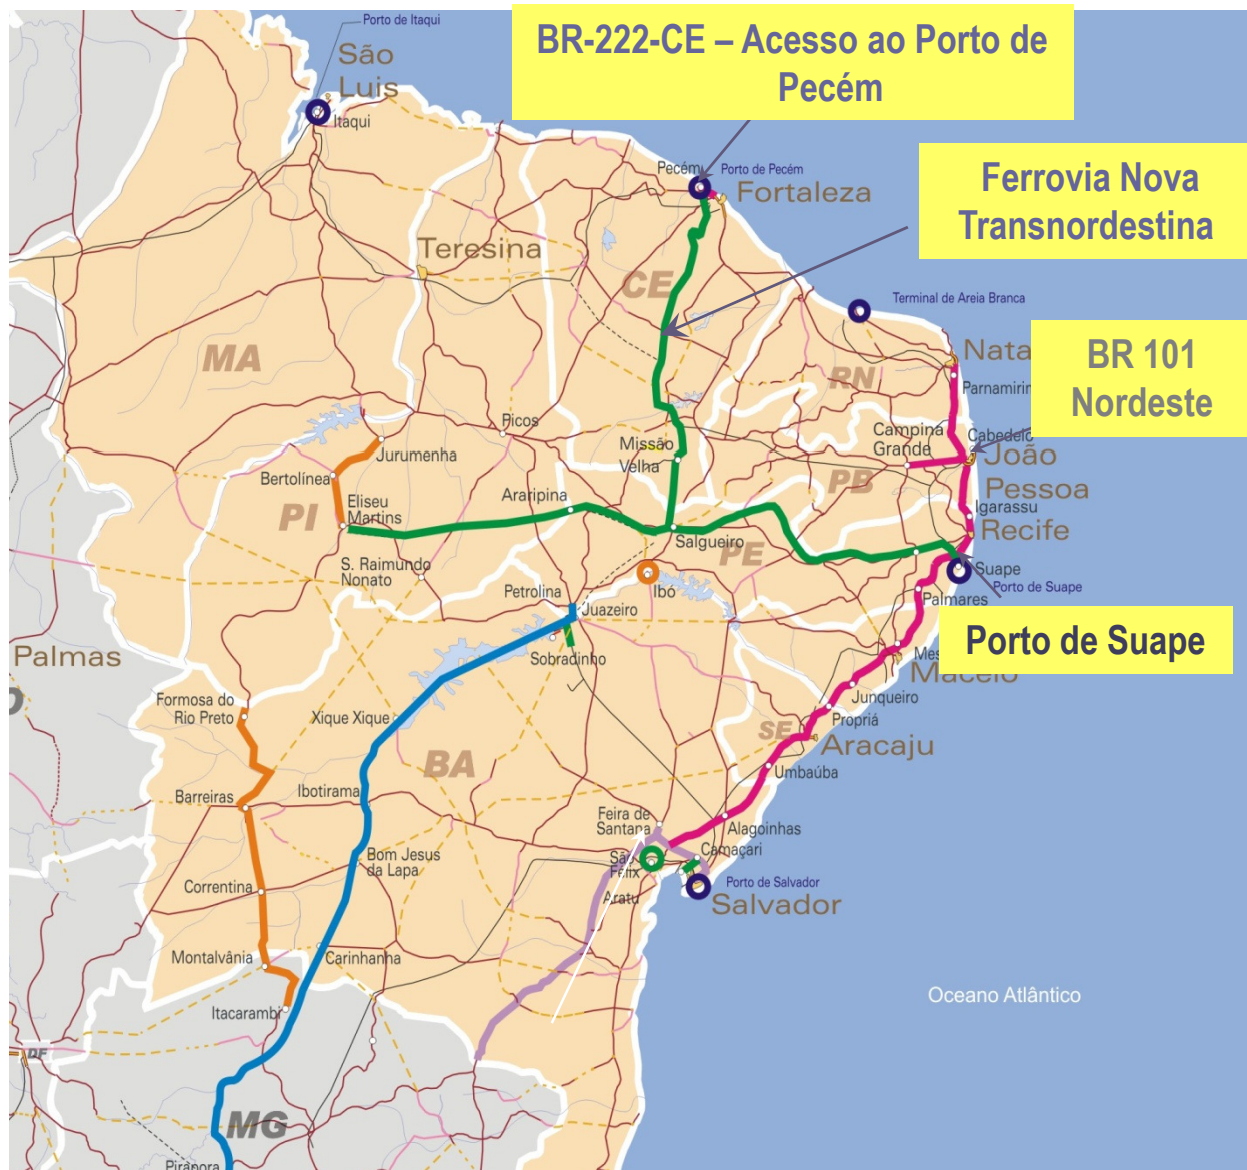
BR-222-CE – Acesso ao Porto de Pecém

Ferrovia Nova Transnordestina

BR 101 Nordeste

Porto de Suape

Porto de Itaqui
São Luis
Itaqui
Pecém
Porto de Pecém
Fortaleza
Teresina
CE
Terminal de Areia Branca
Natal
Parnamirim
RN
MA
Picos
Missão Velha
Campina Grande
Cabedelo
João Pessoa
PB
Igarassu
Recife
Jurumenha
Bertolínea
Eliseu Martins
PI
Araripina
Salgueiro
PE
Suape
Porto de Suape
Palmares
S. Raimundo Nonato
Petrolina
Juazeiro
Ibó
Sobradinho
Palmas
Maceió
Formosa do Rio Preto
Xique Xique
Junqueiro
Propriá
SE
Aracaju
BA
Umbaúba
Barreiras
Ibotirama
Feira de Santana
Alagoinhas
Camaçari
São Félix
Aratu
Porto de Salvador
Salvador
Bom Jesus da Lapa
Correntina
Montalvânia
Carinhanha
Itacarambi
Oceano Atlântico
DF
MG
Pirapora